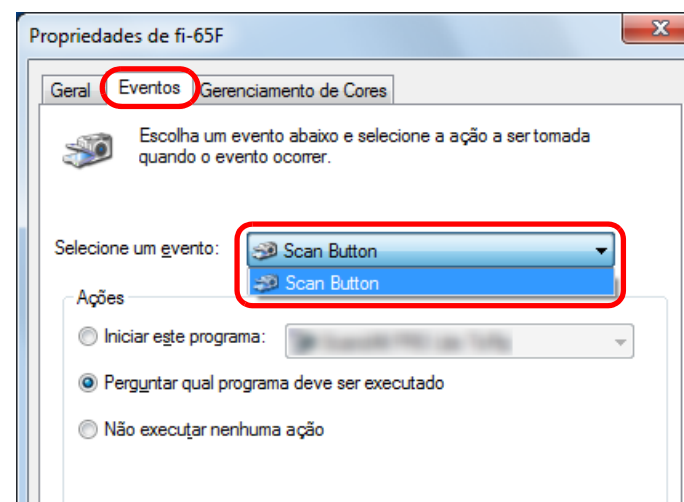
Propriedades de fi-65F

Geral | Eventos | Gerenciamento de Cores

Escolha um evento abaixo e selecione a ação a ser tomada quando o evento ocorrer.

Selecione um evento: Scan Button

Scan Button

Ações

Iniciar este programa: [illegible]

Perguntar qual programa deve ser executado

Não executar nenhuma ação